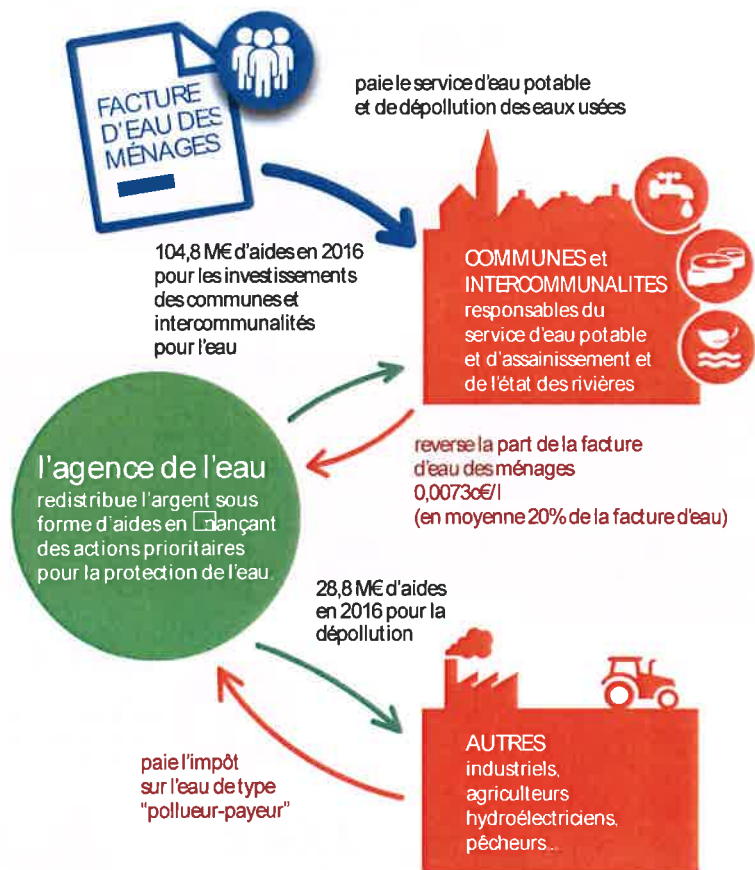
FACTURE D'EAU DES MÉNAGES

paie le service d'eau potable et de dépollution des eaux usées

104,8 M€ d'aides en 2016 pour les investissements des communes et intercommunalités pour l'eau

COMMUNES et INTERCOMMUNALITES responsables du service d'eau potable et d'assainissement et de l'état des rivières

reverse la part de la facture d'eau des ménages 0,0073c€/l (en moyenne 20% de la facture d'eau)

l'agence de l'eau
redistribue l'argent sous forme d'aides en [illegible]nançant des actions prioritaires pour la protection de l'eau.

28,8 M€ d'aides en 2016 pour la dépollution

AUTRES
industriels, agriculteurs hydroélectriciens, pêcheurs...

paie l'impôt sur l'eau de type "pollueur-payeur"